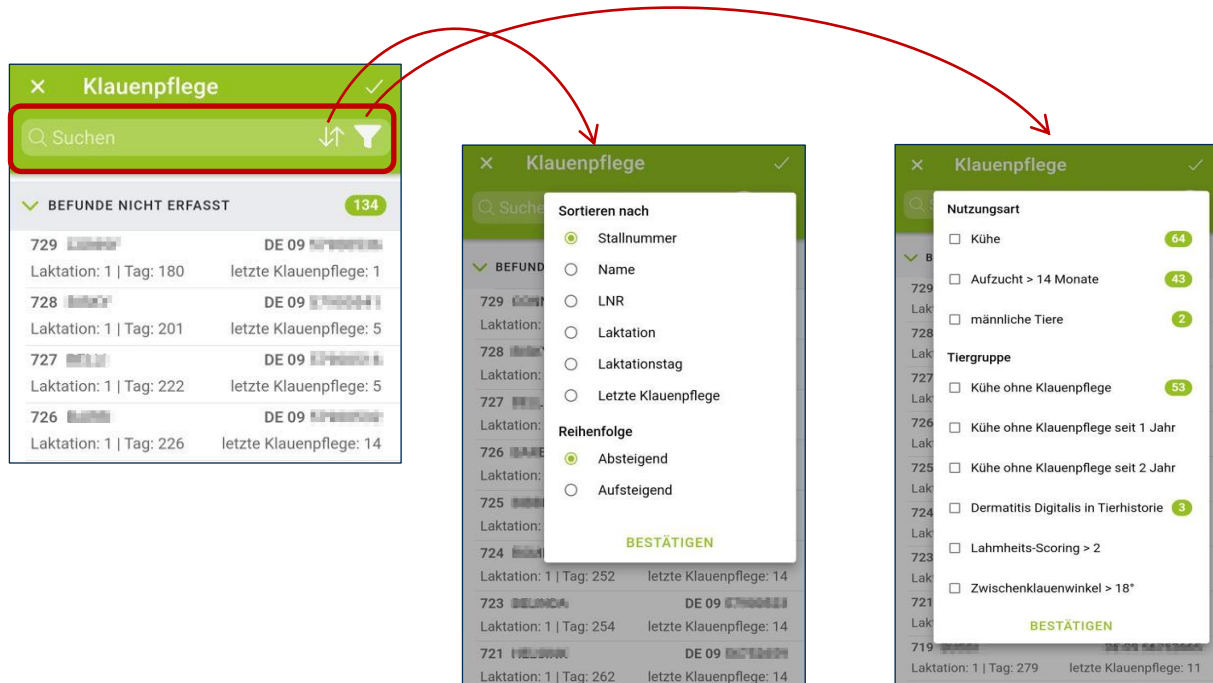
Klauenpflege

Suchen

BEFUNDE NICHT ERFASST 134

729 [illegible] DE 09 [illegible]
Laktation: 1 | Tag: 180 letzte Klauenpflege: 1

728 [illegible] DE 09 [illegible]
Laktation: 1 | Tag: 201 letzte Klauenpflege: 5

727 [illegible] DE 09 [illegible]
Laktation: 1 | Tag: 222 letzte Klauenpflege: 5

726 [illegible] DE 09 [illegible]
Laktation: 1 | Tag: 226 letzte Klauenpflege: 14

Klauenpflege

Suche

BEFUND

729 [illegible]
Laktation
728 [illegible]
Laktation
727 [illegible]
Laktation
726 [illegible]
Laktation
725 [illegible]
Laktation
724 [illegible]
Laktation: 1 | Tag: 252 letzte Klauenpflege: 14
723 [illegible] DE 09 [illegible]
Laktation: 1 | Tag: 254 letzte Klauenpflege: 14
721 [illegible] DE 09 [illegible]
Laktation: 1 | Tag: 262 letzte Klauenpflege: 14

Sortieren nach
Stallnummer
Name
LNR
Laktation
Laktationstag
Letzte Klauenpflege
Reihenfolge
Absteigend
Aufsteigend
BESTÄTIGEN

Klauenpflege

Nutzungsart
Kühe 64
Aufzucht > 14 Monate 43
männliche Tiere 2
Tiergruppe
Kühe ohne Klauenpflege 53
Kühe ohne Klauenpflege seit 1 Jahr
Kühe ohne Klauenpflege seit 2 Jahr
Dermatitis Digitalis in Tierhistorie 3
Lahmheits-Scoring > 2
Zwischenklauenwinkel > 18°
BESTÄTIGEN

719 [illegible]
Laktation: 1 | Tag: 279 letzte Klauenpflege: 11